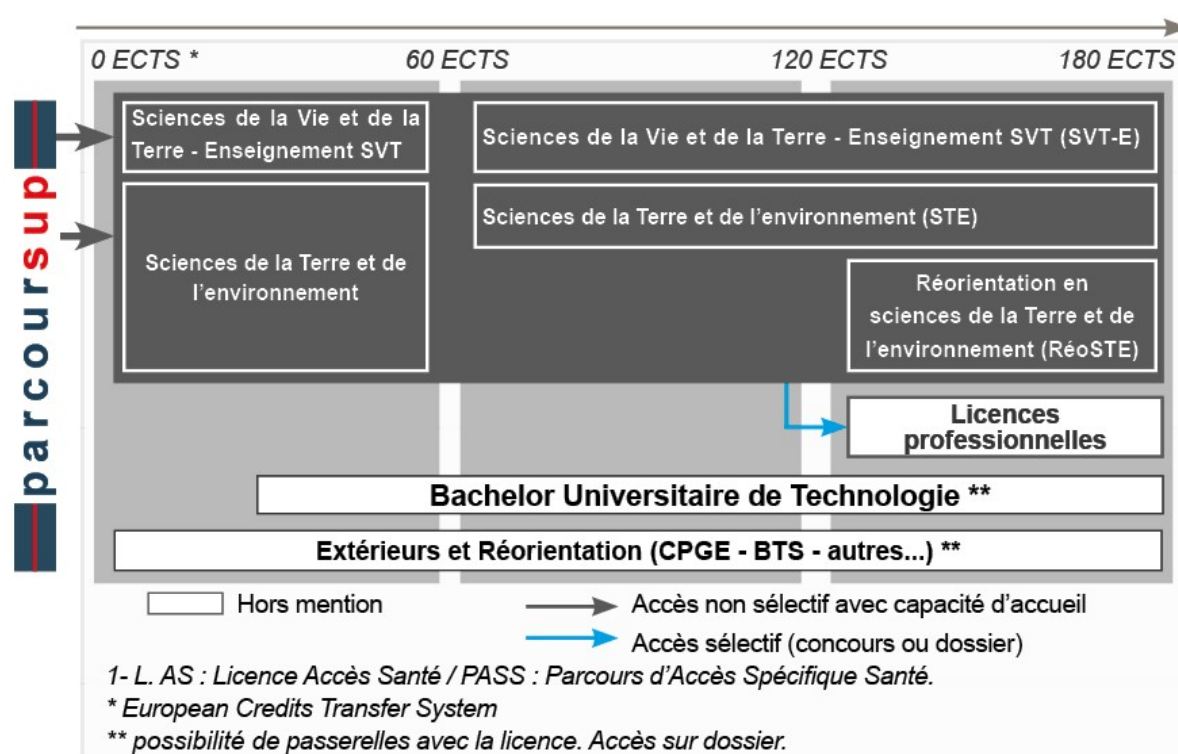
parcoursup

0 ECTS *

60 ECTS

120 ECTS

180 ECTS

Sciences de la Vie et de la Terre - Enseignement SVT

Sciences de la Vie et de la Terre - Enseignement SVT (SVT-E)

Sciences de la Terre et de l'environnement (STE)

Sciences de la Terre et de l'environnement

Réorientation en sciences de la Terre et de l'environnement (RéoSTE)

Licences professionnelles

Bachelor Universitaire de Technologie **

Extérieurs et Réorientation (CPGE - BTS - autres...) **

Hors mention

Accès non sélectif avec capacité d'accueil

Accès sélectif (concours ou dossier)

1- L. AS : Licence Accès Santé / PASS : Parcours d'Accès Spécifique Santé.

* European Credits Transfer System

** possibilité de passerelles avec la licence. Accès sur dossier.